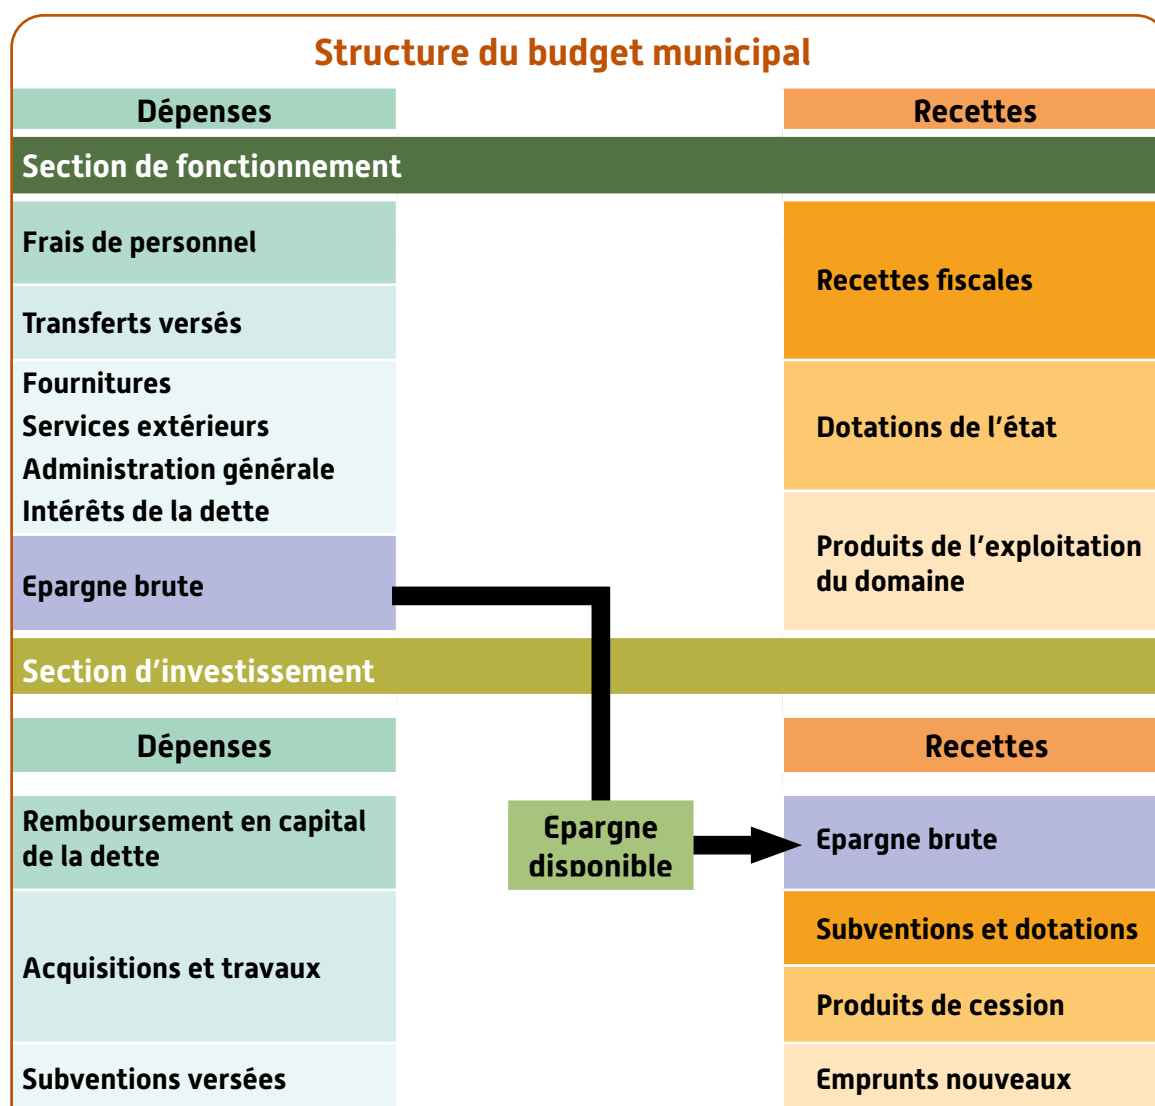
Structure du budget municipal

Dépenses

Recettes

Section de fonctionnement

Frais de personnel

Transferts versés

Fournitures
Services extérieurs
Administration générale
Intérêts de la dette

Epargne brute

Recettes fiscales

Dotations de l'état

Produits de l'exploitation du domaine

Section d'investissement

Dépenses

Recettes

Remboursement en capital de la dette

Acquisitions et travaux

Subventions versées

Epargne disponible

Epargne brute

Subventions et dotations

Produits de cession

Emprunts nouveaux